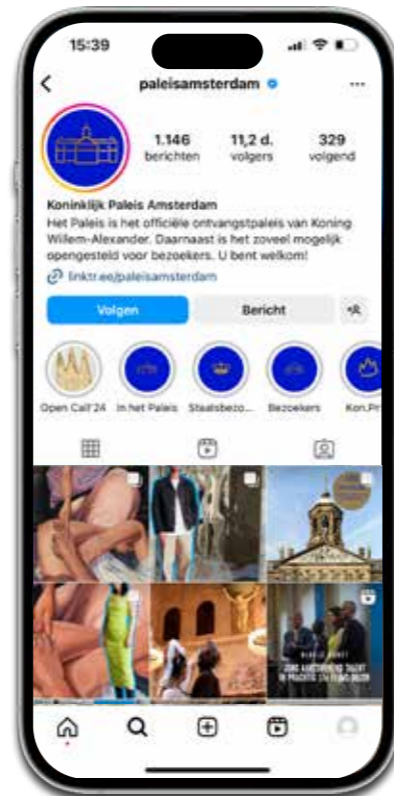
15:39

paleisamsterdam

1.146 berichten

11,2 d. volgers

329 volgend

Koninklijk Paleis Amsterdam

Het Paleis is het officiële ontvangstpaleis van Koning Willem-Alexander. Daarnaast is het zoveel mogelijk opengesteld voor bezoekers. U bent welkom!

linktr.ee/paleisamsterdam

Volgen

Bericht

Open Call'24

In het Paleis

Staatsbezo...

Bezoekers

Kon.Pr...

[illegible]